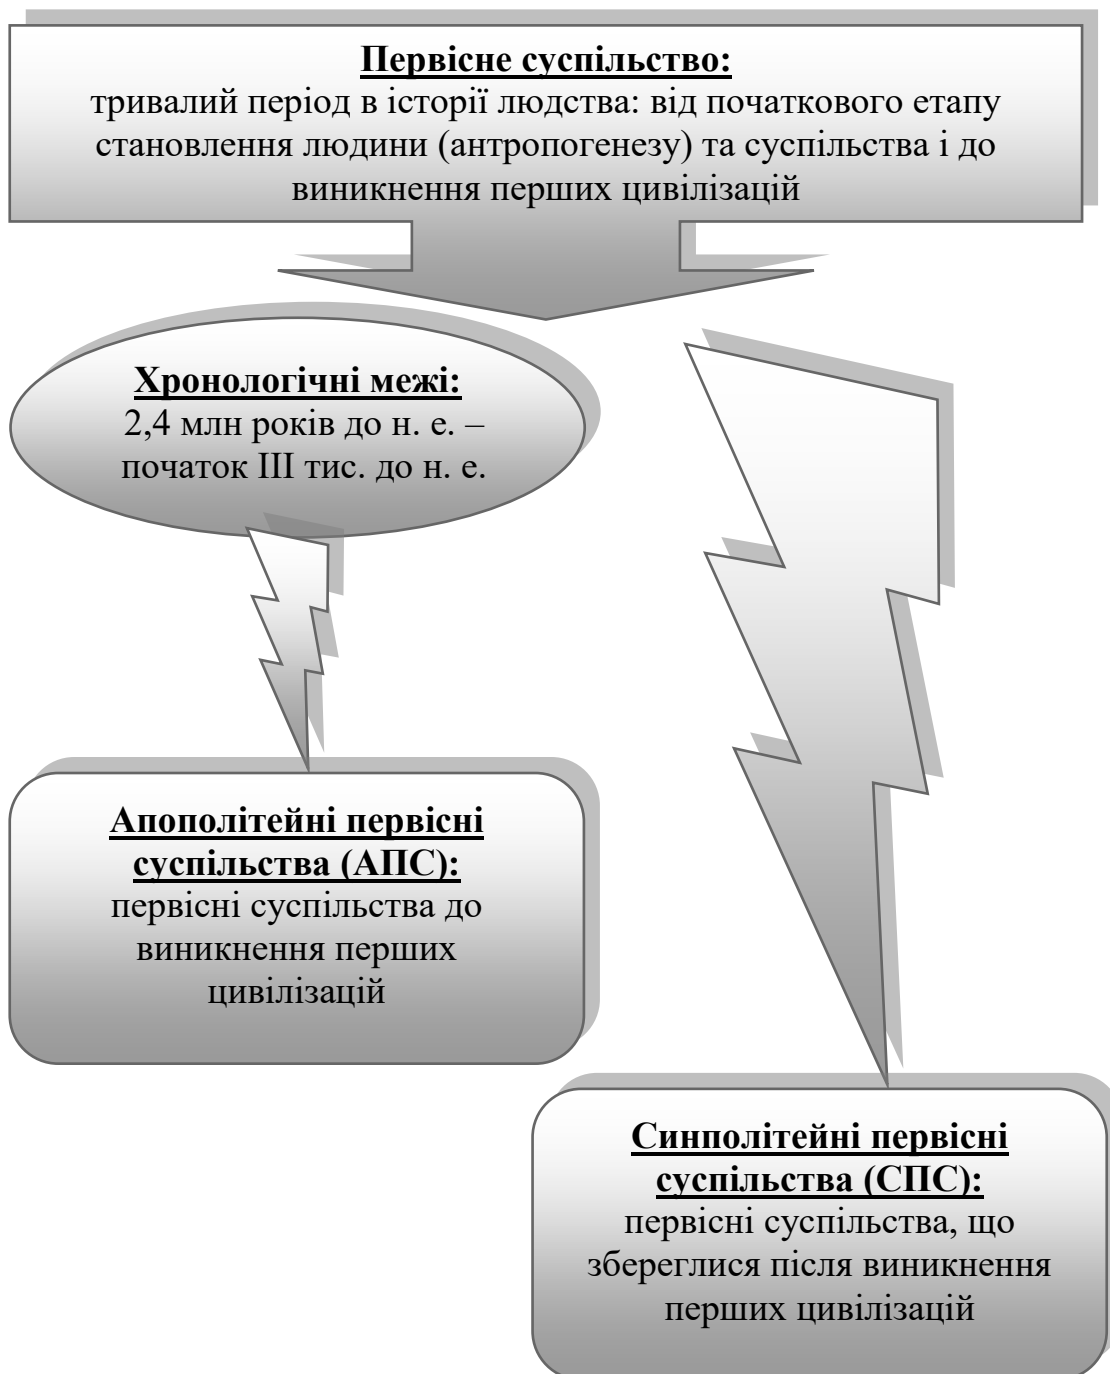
Первісне суспільство:
тривалий період в історії людства: від початкового етапу становлення людини (антропогенезу) та суспільства і до виникнення перших цивілізацій

Хронологічні межі:
2,4 млн років до н. е. – початок III тис. до н. е.

Апополітейні первісні суспільства (АПС):
первісні суспільства до виникнення перших цивілізацій

Синполітейні первісні суспільства (СПС):
первісні суспільства, що збереглися після виникнення перших цивілізацій